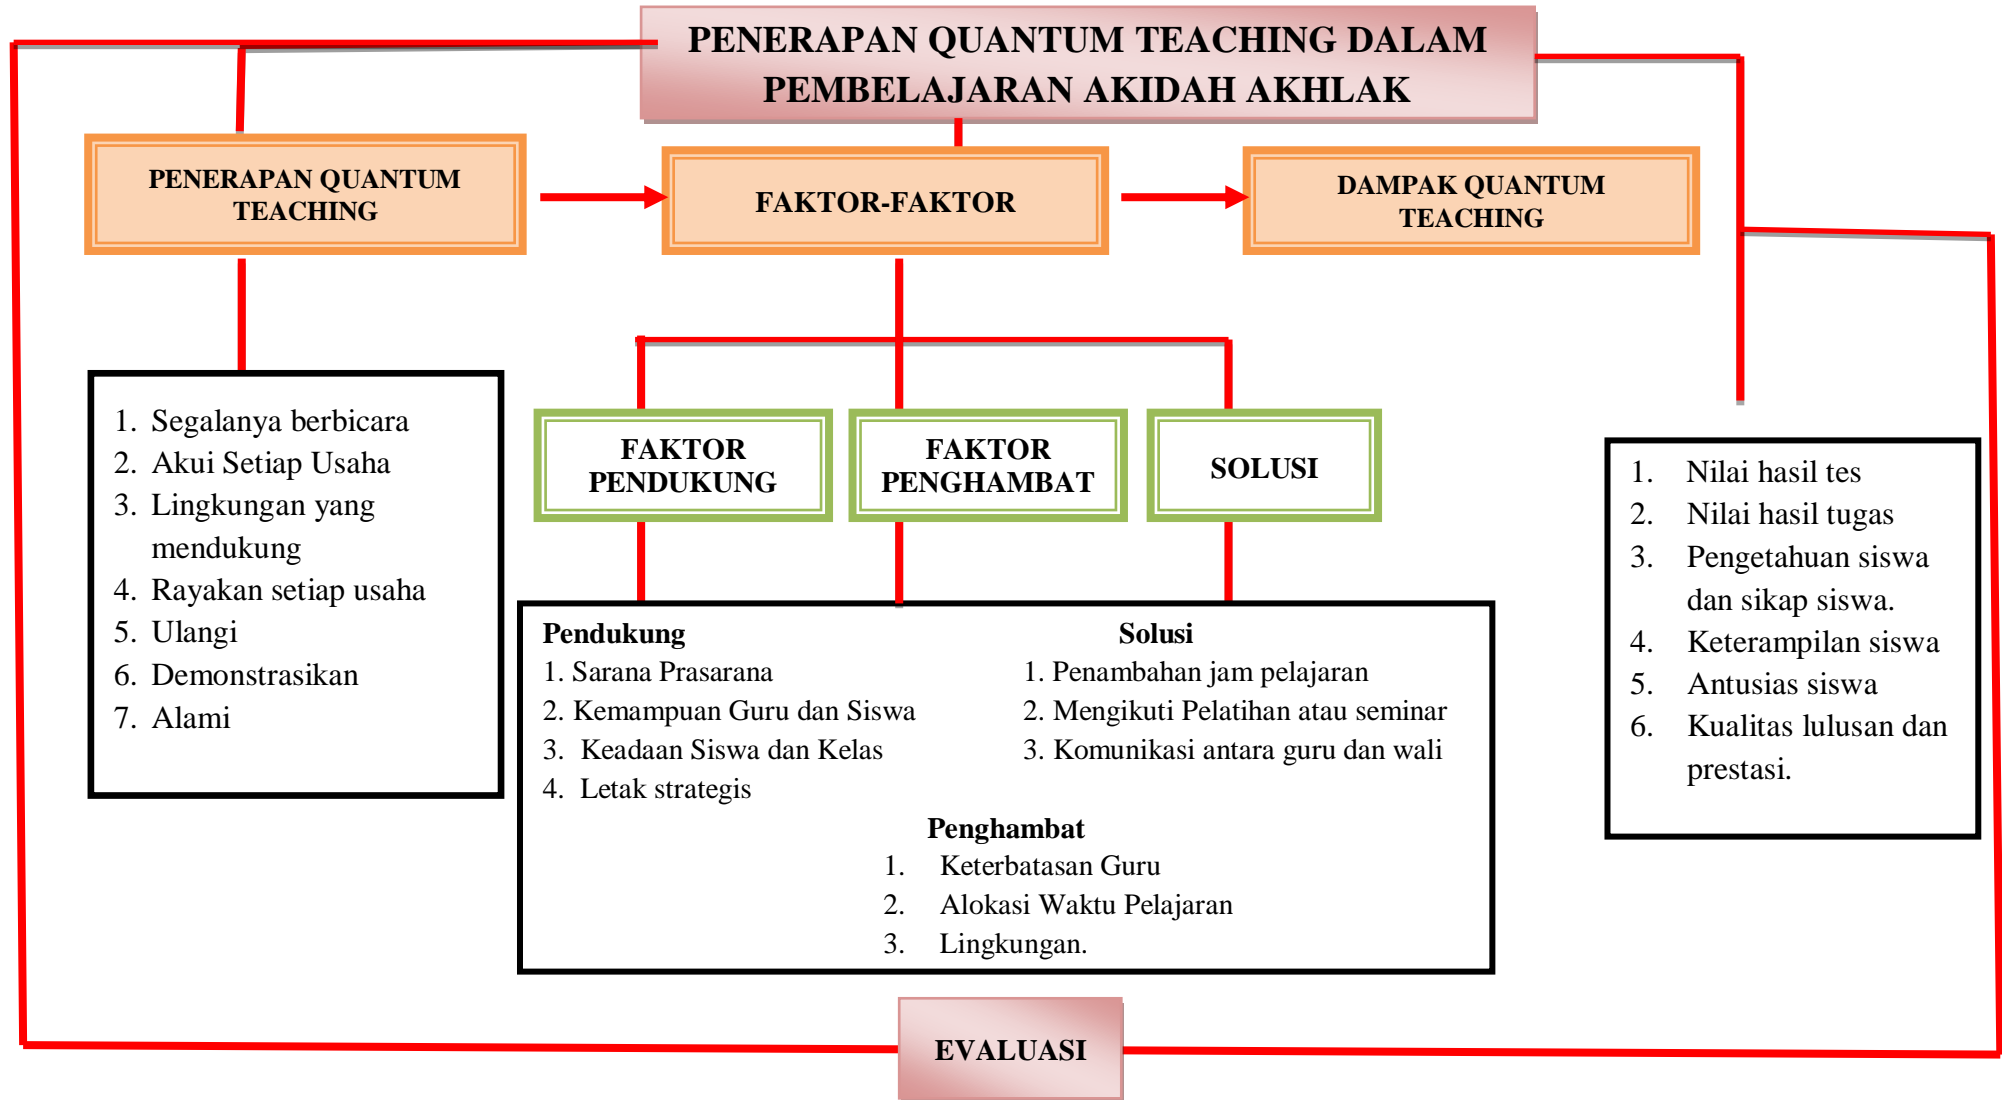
PENERAPAN QUANTUM TEACHING DALAM PEMBELAJARAN AKIDAH AKHLAK

PENERAPAN QUANTUM TEACHING

FAKTOR-FAKTOR

DAMPAK QUANTUM TEACHING

1. Segalanya berbicara
2. Akui Setiap Usaha
3. Lingkungan yang mendukung
4. Rayakan setiap usaha
5. Ulangi
6. Demonstrasikan
7. Alami

FAKTOR PENDUKUNG

FAKTOR PENGHAMBAT

SOLUSI

1. Nilai hasil tes
2. Nilai hasil tugas
3. Pengetahuan siswa dan sikap siswa.
4. Keterampilan siswa
5. Antusias siswa
6. Kualitas lulusan dan prestasi.

Pendukung
1. Sarana Prasarana
2. Kemampuan Guru dan Siswa
3. Keadaan Siswa dan Kelas
4. Letak strategis

Solusi
1. Penambahan jam pelajaran
2. Mengikuti Pelatihan atau seminar
3. Komunikasi antara guru dan wali

Penghambat
1. Keterbatasan Guru
2. Alokasi Waktu Pelajaran
3. Lingkungan.

EVALUASI